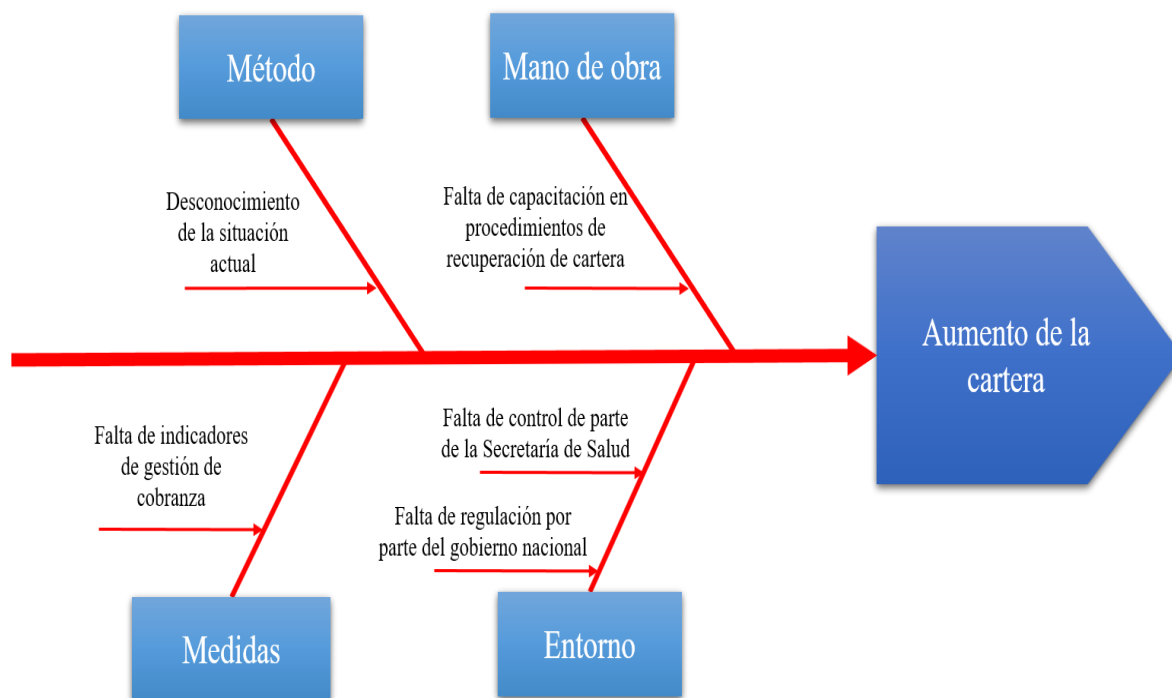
Método

Mano de obra

Desconocimiento de la situación actual

Falta de capacitación en procedimientos de recuperación de cartera

Aumento de la cartera

Falta de indicadores de gestión de cobranza

Falta de control de parte de la Secretaría de Salud

Falta de regulación por parte del gobierno nacional

Medidas

Entorno